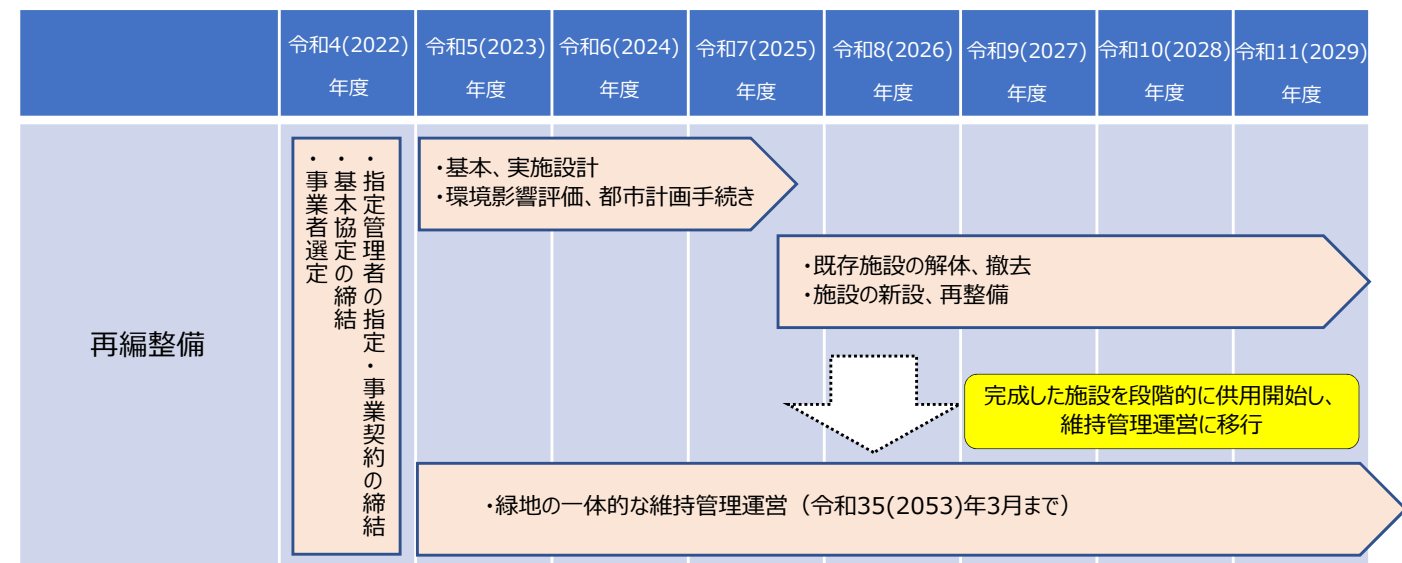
| | 令和4(2022)年度 | 令和5(2023)年度 | 令和6(2024)年度 | 令和7(2025)年度 | 令和8(2026)年度 | 令和9(2027)年度 | 令和10(2028)年度 | 令和11(2029)年度 |
|---|---|---|---|---|---|---|---|---|

再編整備

・指定管理者の指定・事業契約の締結
・基本協定の締結
・事業者選定

・基本、実施設計
・環境影響評価、都市計画手続き

・既存施設の解体、撤去
・施設の新設、再整備

完成した施設を段階的に供用開始し、維持管理運営に移行

・緑地の一体的な維持管理運営（令和35(2053)年3月まで）